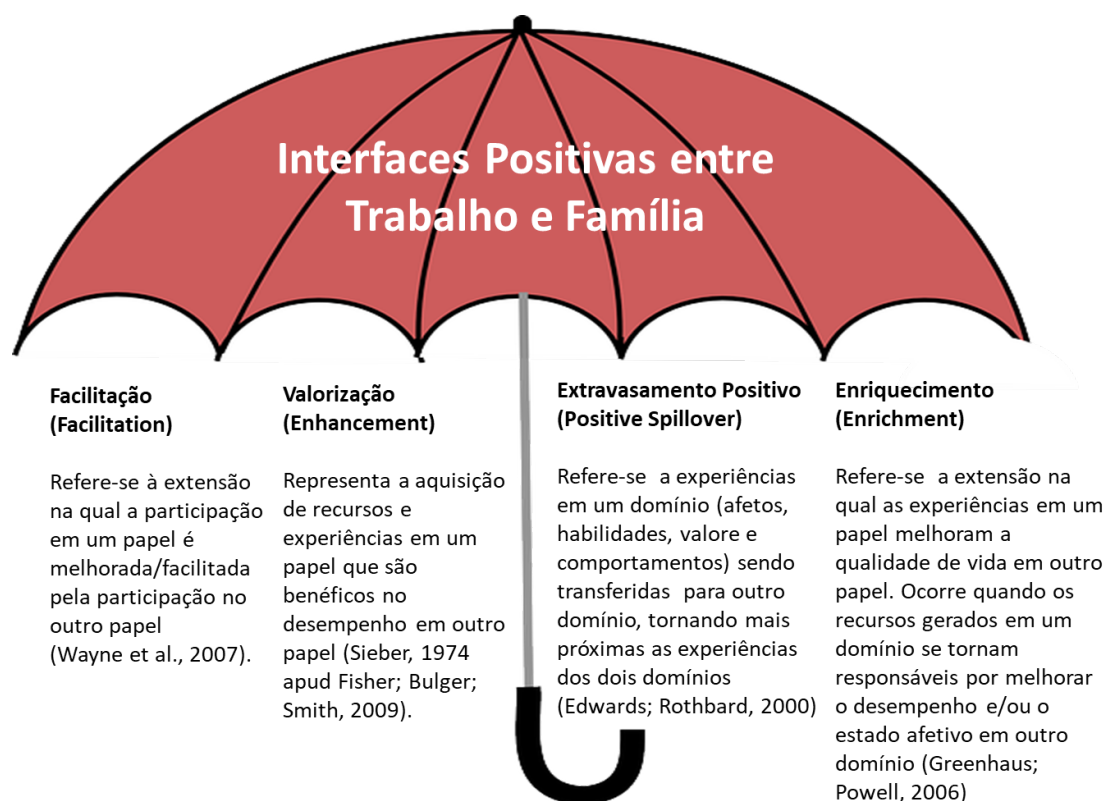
Interfaces Positivas entre Trabalho e Família

Facilitação (Facilitation)

Refere-se à extensão na qual a participação em um papel é melhorada/facilitada pela participação no outro papel (Wayne et al., 2007).

Valorização (Enhancement)

Representa a aquisição de recursos e experiências em um papel que são benéficos no desempenho em outro papel (Sieber, 1974 apud Fisher; Bulger; Smith, 2009).

Extravasamento Positivo (Positive Spillover)

Refere-se a experiências em um domínio (afetos, habilidades, valore e comportamentos) sendo transferidas para outro domínio, tornando mais próximas as experiências dos dois domínios (Edwards; Rothbard, 2000)

Enriquecimento (Enrichment)

Refere-se a extensão na qual as experiências em um papel melhoram a qualidade de vida em outro papel. Ocorre quando os recursos gerados em um domínio se tornam responsáveis por melhorar o desempenho e/ou o estado afetivo em outro domínio (Greenhaus; Powell, 2006)